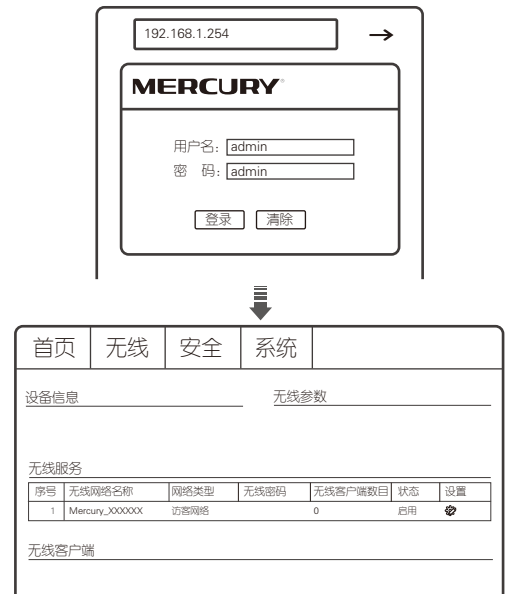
192.168.1.254

MERCURY

用户名: admin
密　码: admin

登录　清除

首页　无线　安全　系统

设备信息

无线参数

无线服务

| 序号 | 无线网络名称 | 网络类型 | 无线密码 | 无线客户端数目 | 状态 | 设置 |
|---|---|---|---|---|---|---|
| 1 | Mercury_XXXXXX | 访客网络 | | 0 | 启用 | |

无线客户端